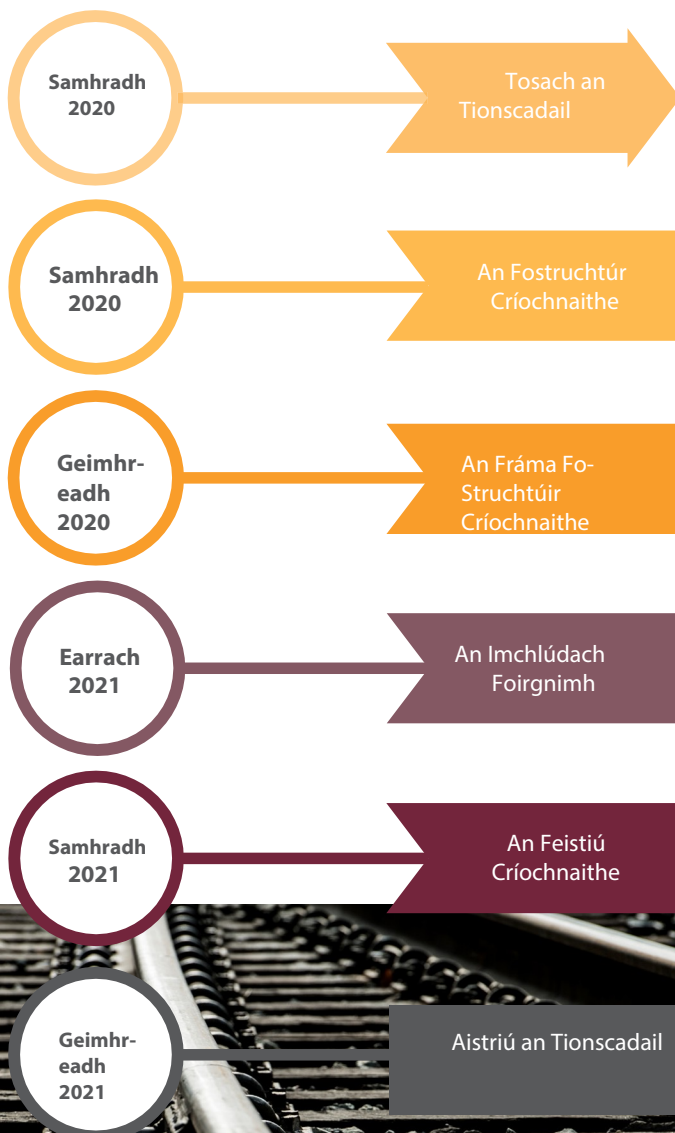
Samhradh 2020

Tosach an Tionscadail

Samhradh 2020

An Fostruchtúr Críochnaithe

Geimhreadh 2020

An Fráma Fo-Struchtúir Críochnaithe

Earrach 2021

An Imchlúdach Foirgnimh

Samhradh 2021

An Feistiú Críochnaithe

Geimhreadh 2021

Aistriú an Tionscadail